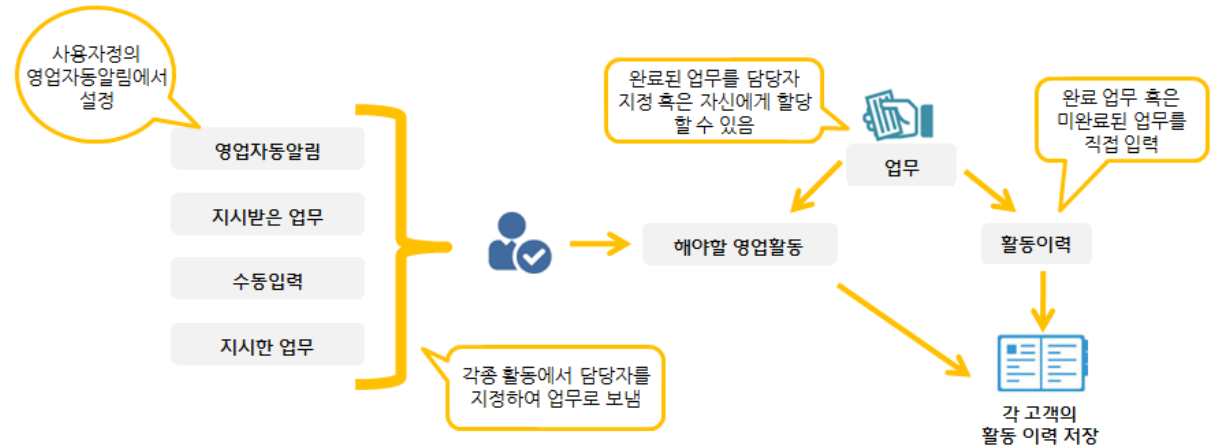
사용자정의 영업자동알림에서 설정

영업자동알림

지시받은 업무

수동입력

지시한 업무

각종 활동에서 담당자를 지정하여 업무로 보냄

완료된 업무를 담당자 지정 혹은 자신에게 할당 할 수 있음

업무

해야할 영업활동

완료 업무 혹은 미완료된 업무를 직접 입력

활동이력

각 고객의 활동 이력 저장